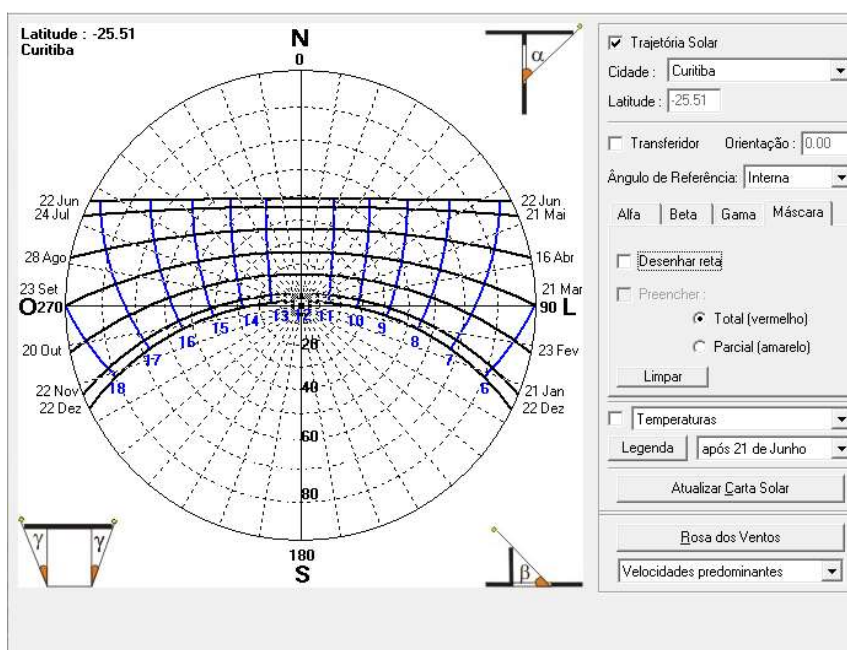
Latitude : -25.51
Curitiba

N
0

α

22 Jun
24 Jul
28 Ago
23 Set
O270
20 Out
22 Nov
22 Dez

22 Jun
21 Mai
16 Abr
21 Mar
90 L
23 Fev
21 Jan
22 Dez

18
17
16
15
14
13
12
11
10
9
8
7
6

20
40
60
80

γ γ

180
S

β

☑ Trajetória Solar
Cidade : Curitiba
Latitude : -25.51
☐ Transferidor Orientação : 0.00
Ângulo de Referência: Interna
Alfa | Beta | Gama | Máscara
☐ Desenhar reta
☐ Preencher :
Total (vermelho)
Parcial (amarelo)
Limpar
☐ Temperaturas
Legenda | após 21 de Junho
Atualizar Carta Solar
Rosa dos Ventos
Velocidades predominantes